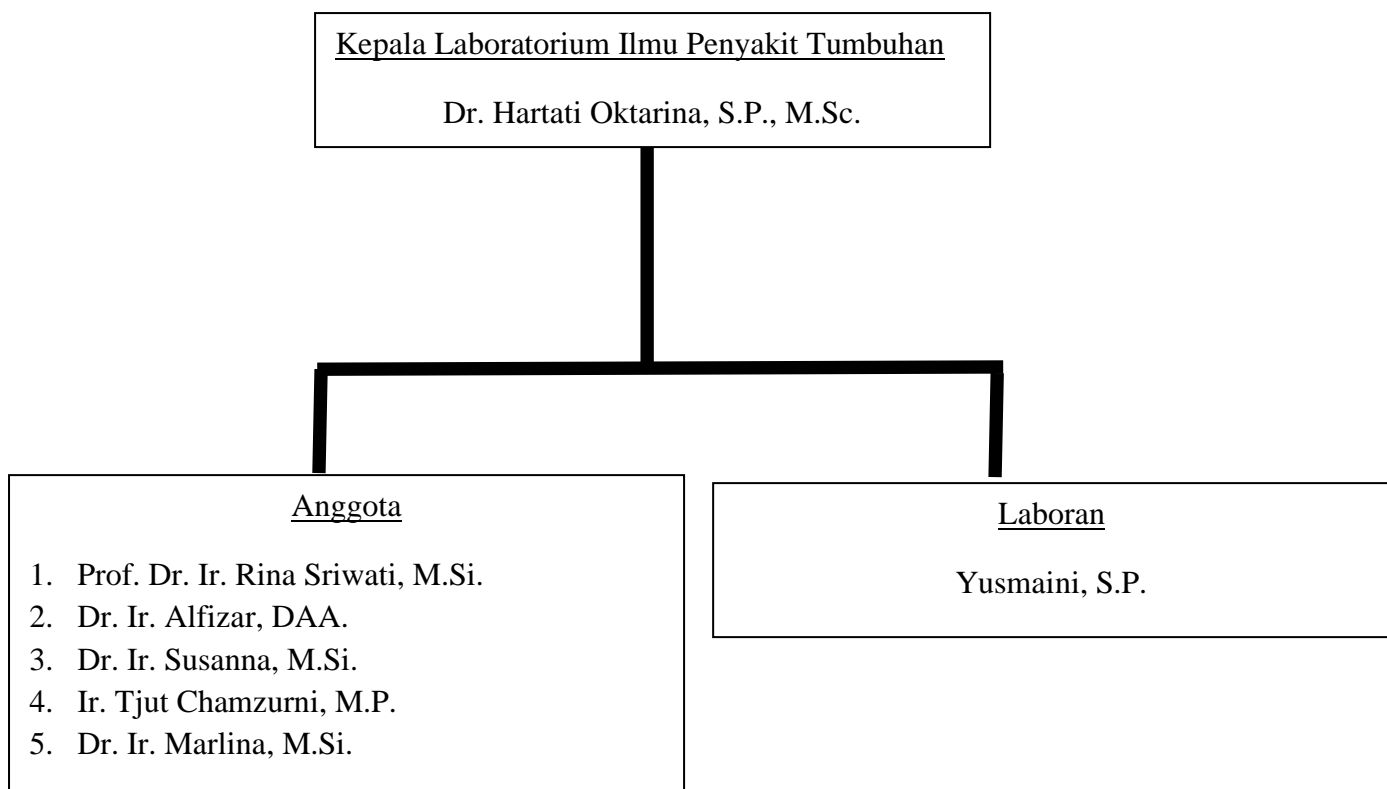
Kepala Laboratorium Ilmu Penyakit Tumbuhan

Dr. Hartati Oktarina, S.P., M.Sc.

Anggota

1. Prof. Dr. Ir. Rina Sriwati, M.Si.
2. Dr. Ir. Alfizar, DAA.
3. Dr. Ir. Susanna, M.Si.
4. Ir. Tjut Chamzurni, M.P.
5. Dr. Ir. Marlina, M.Si.

Laboran

Yusmaini, S.P.